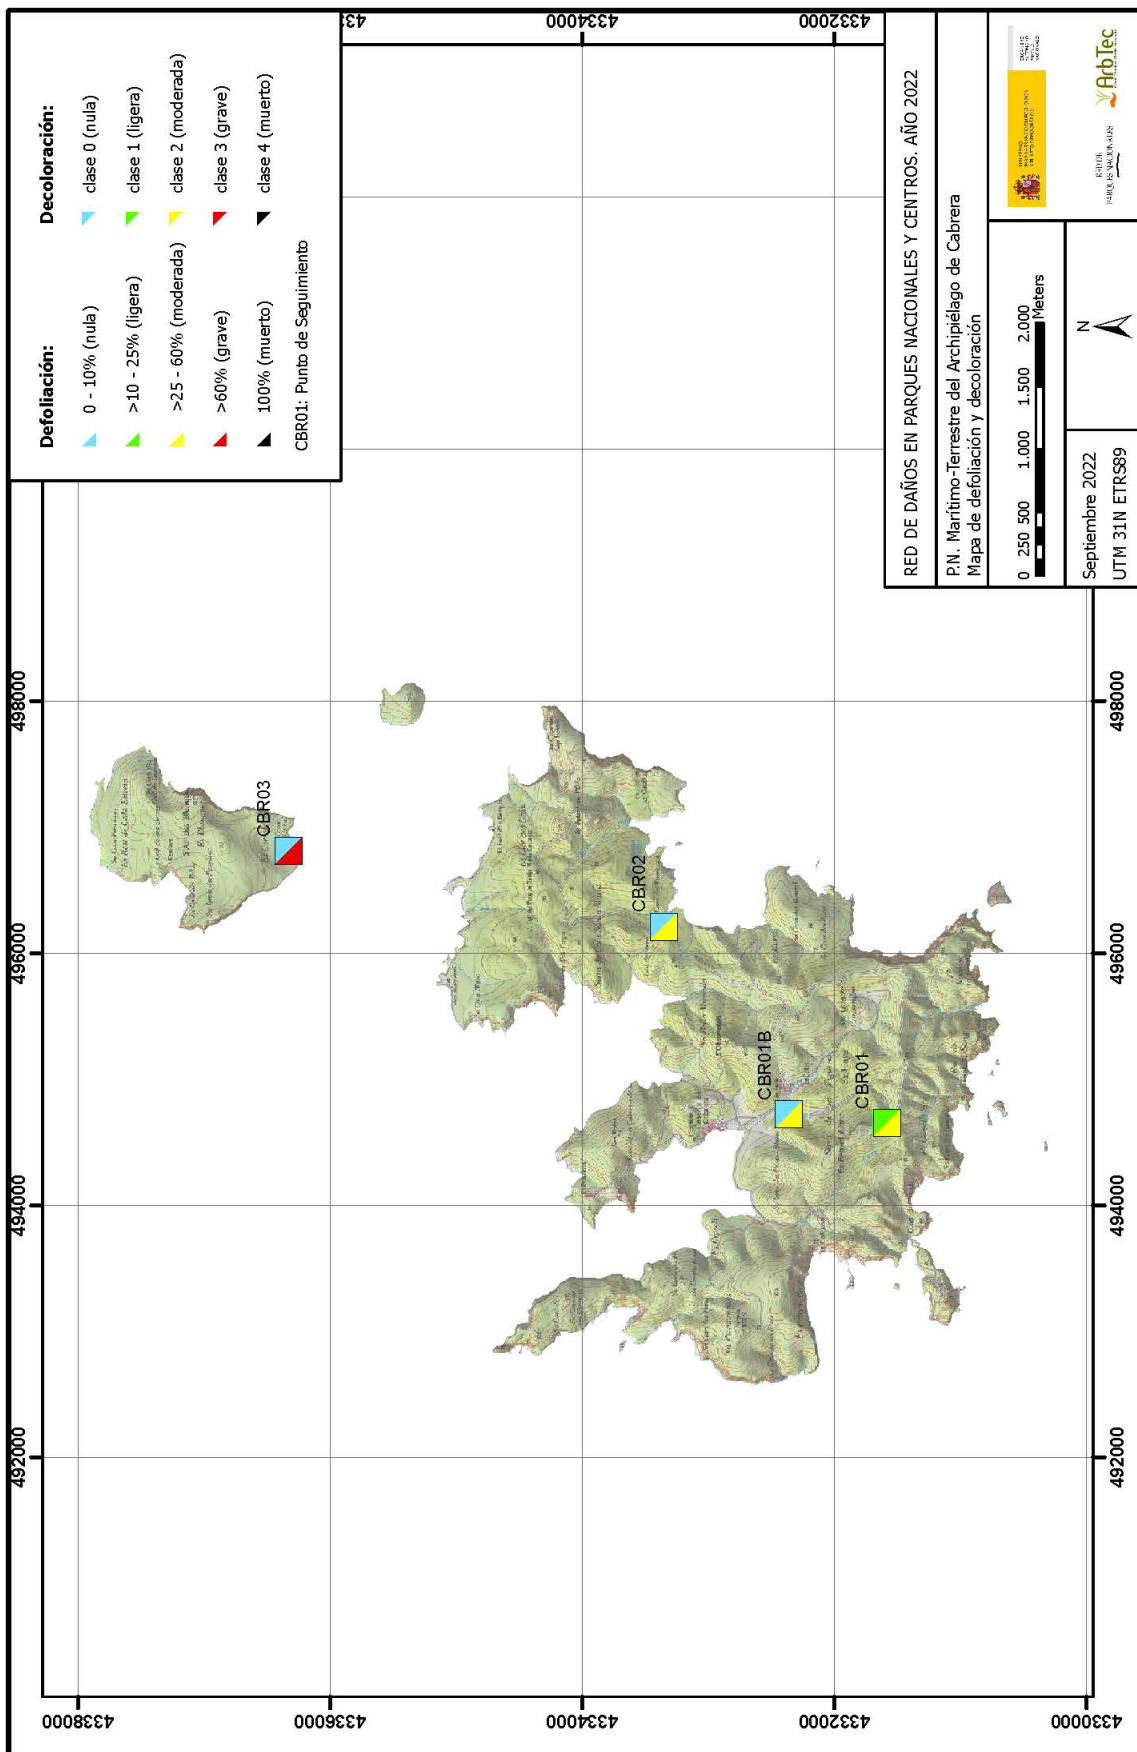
Defoliación:
0 - 10% (nula)
>10 - 25% (ligera)
>25 - 60% (moderada)
>60% (grave)
100% (muerto)
CBR01: Punto de Seguimiento

Decoloración:
clase 0 (nula)
clase 1 (ligera)
clase 2 (moderada)
clase 3 (grave)
clase 4 (muerto)

RED DE DAÑOS EN PARQUES NACIONALES Y CENTROS. AÑO 2022

P.N. Marítimo-Terrestre del Archipiélago de Cabrera
Mapa de defoliación y decoloración

0 250 500 1.000 1.500 2.000 Meters

N

Septiembre 2022
UTM 31N ETRS89

ArbTec

RED DE PARQUES NACIONALES

CBR01
CBR01B
CBR02
CBR03

492000
494000
496000
498000

4330000
4332000
4334000
4336000
4338000
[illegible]